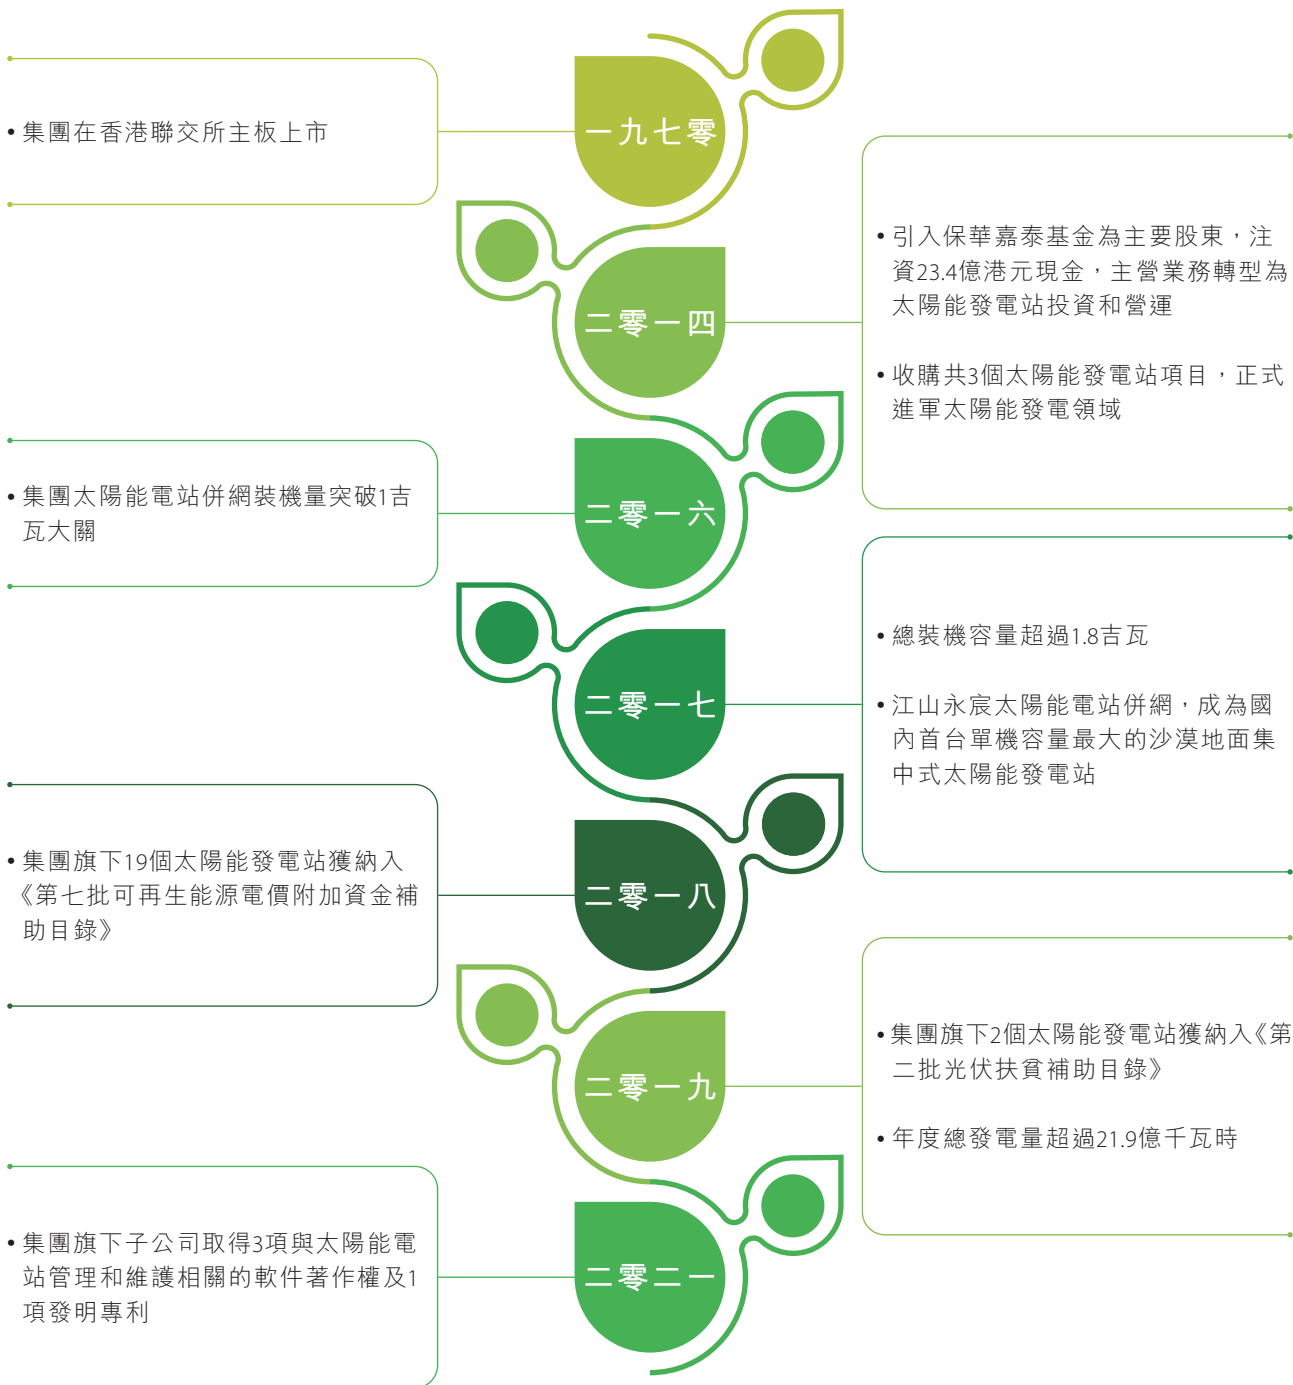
• 集團在香港聯交所主板上市

一九七零

• 引入保華嘉泰基金為主要股東，注資23.4億港元現金，主營業務轉型為太陽能發電站投資和營運

• 收購共3個太陽能發電站項目，正式進軍太陽能發電領域

二零一四

• 集團太陽能電站併網裝機量突破1吉瓦大關

二零一六

• 總裝機容量超過1.8吉瓦

• 江山永宸太陽能電站併網，成為國內首台單機容量最大的沙漠地面集中式太陽能發電站

二零一七

• 集團旗下19個太陽能發電站獲納入《第七批可再生能源電價附加資金補助目錄》

二零一八

• 集團旗下2個太陽能發電站獲納入《第二批光伏扶貧補助目錄》

• 年度總發電量超過21.9億千瓦時

二零一九

• 集團旗下子公司取得3項與太陽能電站管理和維護相關的軟件著作權及1項發明專利

二零二一